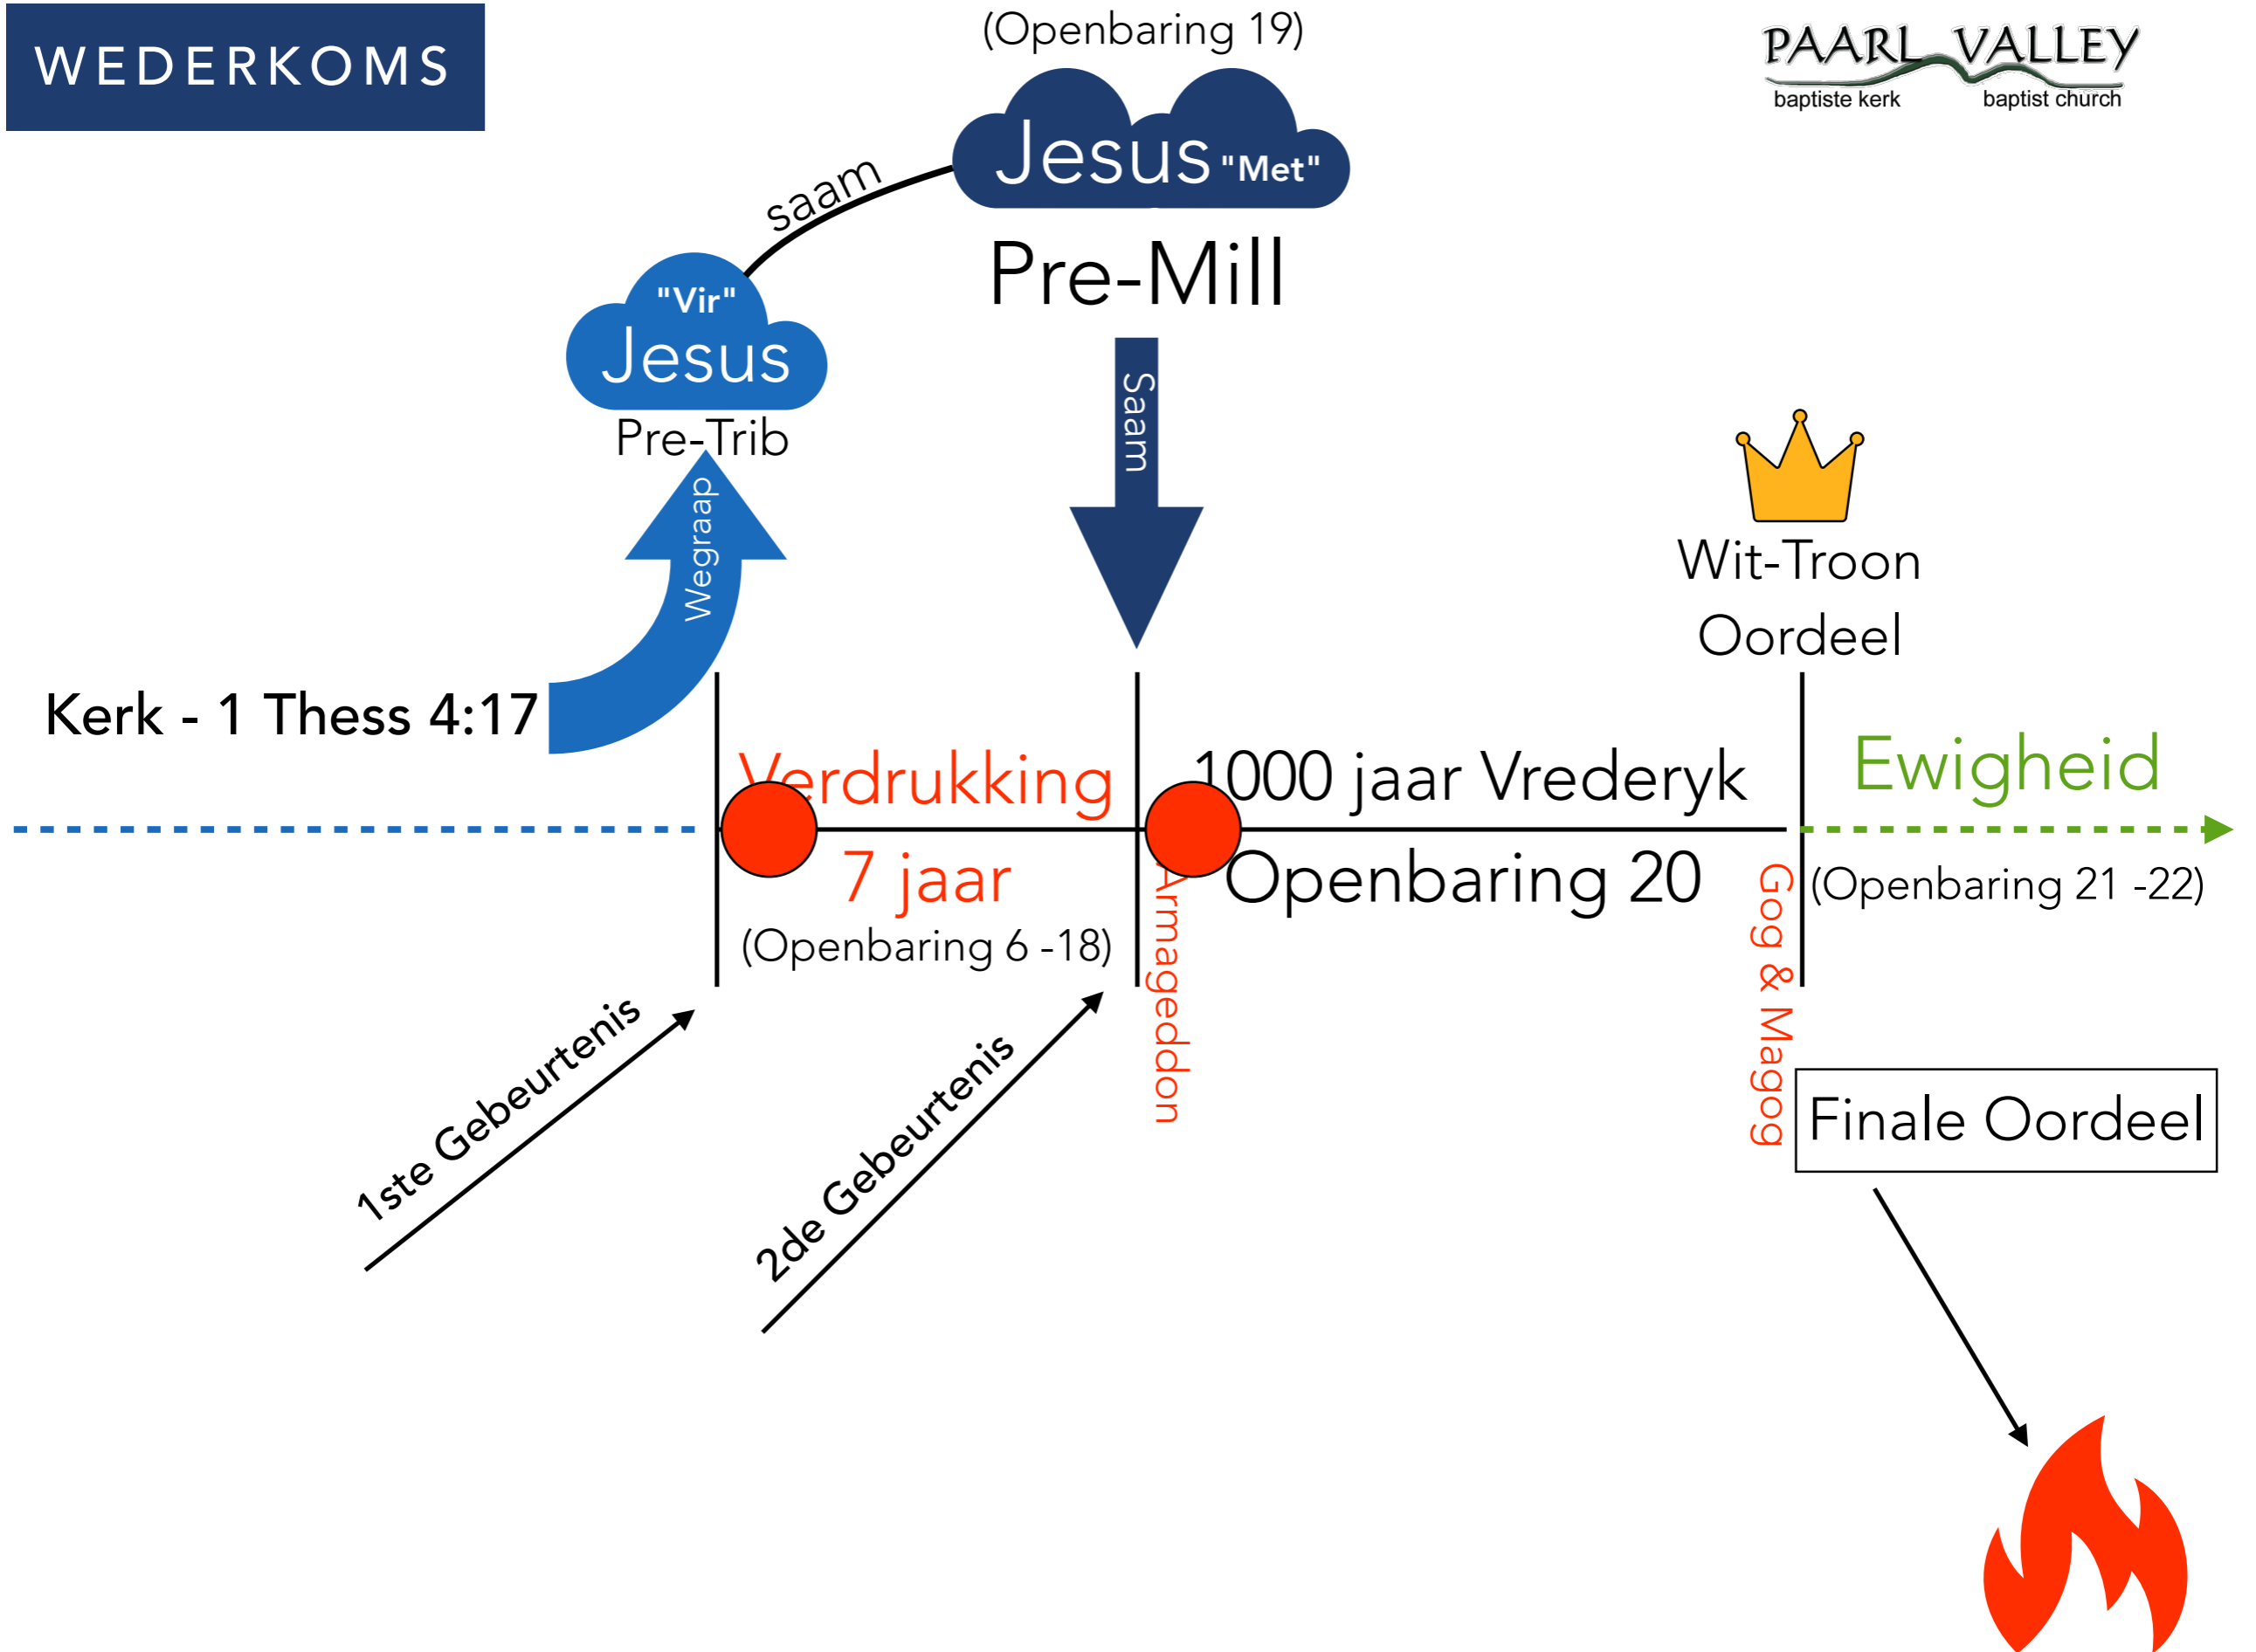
WEDERKOMS

(Openbaring 19)

PAARL VALLEY
baptiste kerk baptist church

saam

Jesus "Met"

Pre-Mill

"Vir"
Jesus
Pre-Trib

Saam

Wegraap

Wit-Troon
Oordeel

Kerk - 1 Thess 4:17

Verdrukking

1000 jaar Vrederyk

Ewigheid

7 jaar

(Openbaring 6 -18)

Openbaring 20

(Openbaring 21 -22)

Armageddon

Gog & Magog

1ste Gebeurtenis

2de Gebeurtenis

Finale Oordeel